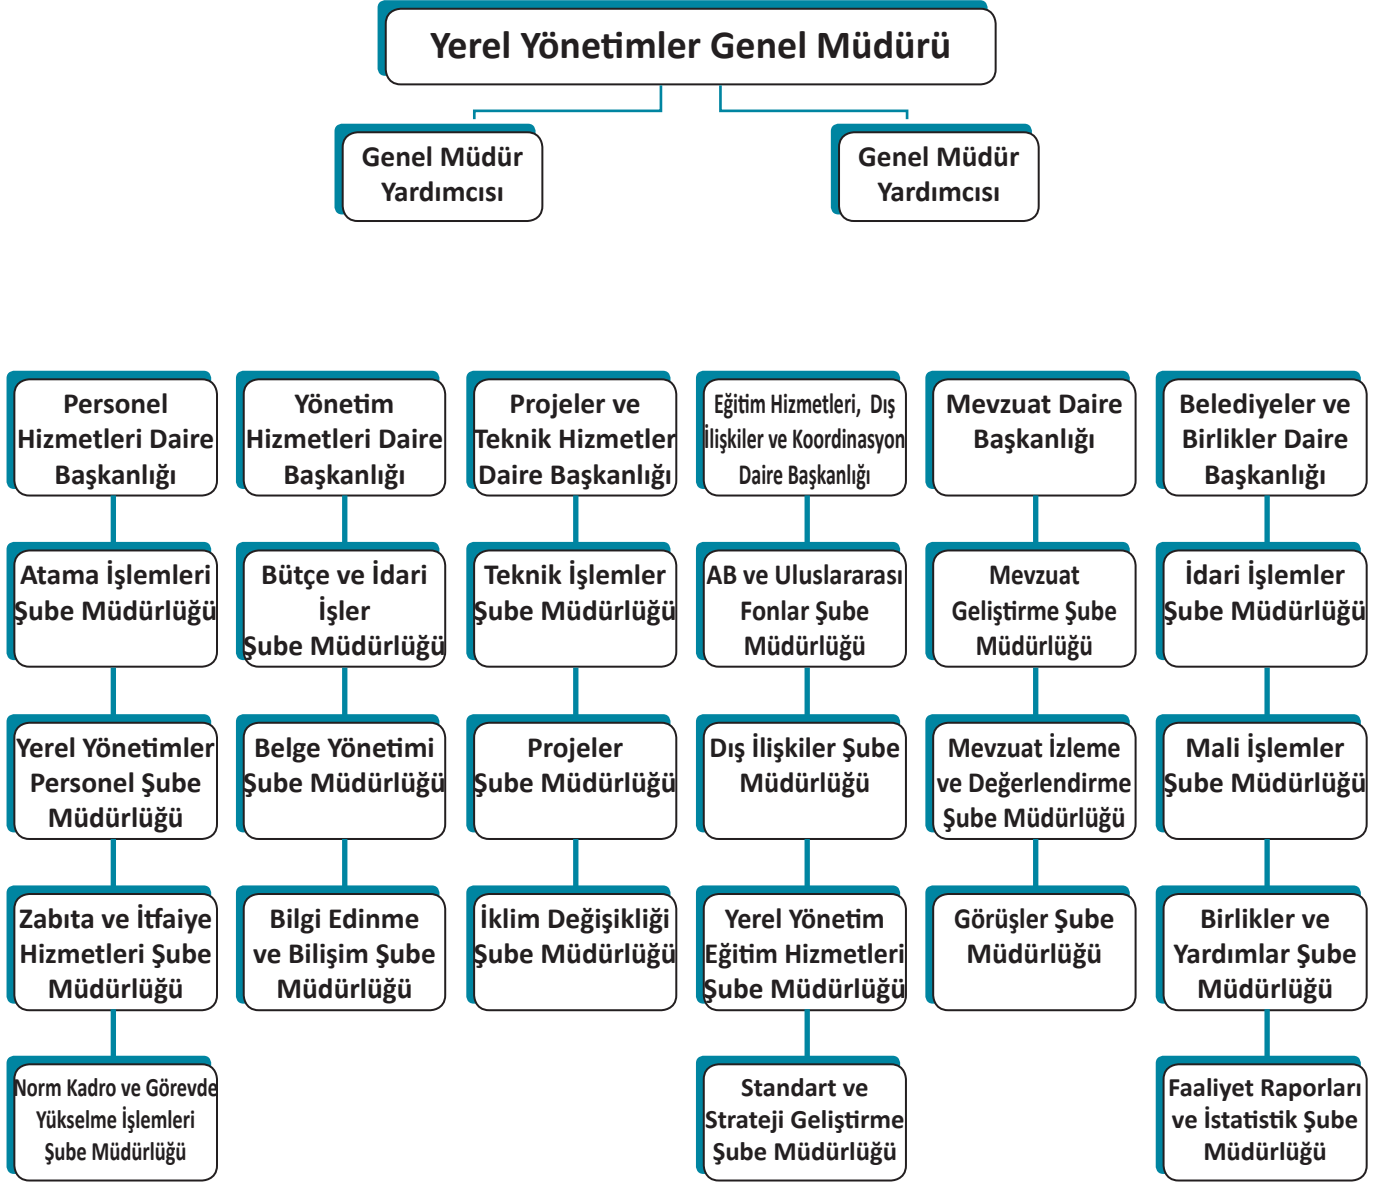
Yerel Yönetimler Genel Müdürü

Genel Müdür Yardımcısı

Genel Müdür Yardımcısı

Personel Hizmetleri Daire Başkanlığı

Atama İşlemleri Şube Müdürlüğü

Yerel Yönetimler Personel Şube Müdürlüğü

Zabıta ve İtfaiye Hizmetleri Şube Müdürlüğü

Norm Kadro ve Görevde Yükselme İşlemleri Şube Müdürlüğü

Yönetim Hizmetleri Daire Başkanlığı

Bütçe ve İdari İşler Şube Müdürlüğü

Belge Yönetimi Şube Müdürlüğü

Bilgi Edinme ve Bilişim Şube Müdürlüğü

Projeler ve Teknik Hizmetler Daire Başkanlığı

Teknik İşlemler Şube Müdürlüğü

Projeler Şube Müdürlüğü

İklim Değişikliği Şube Müdürlüğü

Eğitim Hizmetleri, Dış İlişkiler ve Koordinasyon Daire Başkanlığı

AB ve Uluslararası Fonlar Şube Müdürlüğü

Dış İlişkiler Şube Müdürlüğü

Yerel Yönetim Eğitim Hizmetleri Şube Müdürlüğü

Standart ve Strateji Geliştirme Şube Müdürlüğü

Mevzuat Daire Başkanlığı

Mevzuat Geliştirme Şube Müdürlüğü

Mevzuat İzleme ve Değerlendirme Şube Müdürlüğü

Görüşler Şube Müdürlüğü

Belediyeler ve Birlikler Daire Başkanlığı

İdari İşlemler Şube Müdürlüğü

Mali İşlemler Şube Müdürlüğü

Birlikler ve Yardımlar Şube Müdürlüğü

Faaliyet Raporları ve İstatistik Şube Müdürlüğü